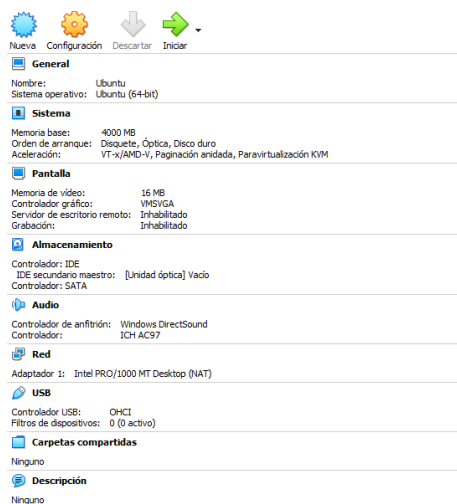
Nueva Configuración Descartar Iniciar

General

Nombre: Ubuntu
Sistema operativo: Ubuntu (64-bit)

Sistema

Memoria base: 4000 MB
Orden de arranque: Disquete, Óptica, Disco duro
Aceleración: VT-x/AMD-V, Paginación anidada, Paravirtualización KVM

Pantalla

Memoria de vídeo: 16 MB
Controlador gráfico: VMSVGA
Servidor de escritorio remoto: Inhabilitado
Grabación: Inhabilitado

Almacenamiento

Controlador: IDE
IDE secundario maestro: [Unidad óptica] Vacío
Controlador: SATA

Audio

Controlador de anfitrión: Windows DirectSound
Controlador: ICH AC97

Red

Adaptador 1: Intel PRO/1000 MT Desktop (NAT)

USB

Controlador USB: OHCI
Filtros de dispositivos: 0 (0 activo)

Carpetas compartidas

Ninguno

Descripción

Ninguno